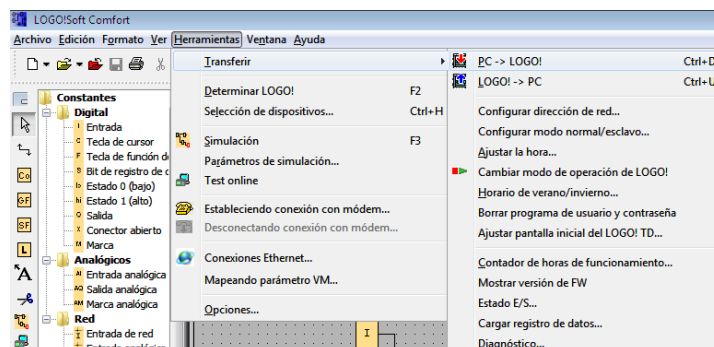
LOGO!Soft Comfort

Archivo Edición Formato Ver Herramientas Ventana Ayuda

Constantes
Digital
Entrada
Tecla de cursor
Tecla de función de
Bit de registro de d
Estado 0 (bajo)
Estado 1 (alto)
Salida
Conector abierto
Marca
Analógicos
Entrada analógica
Salida analógica
Marca analógica
Red
Entrada de red
Entrada analógi

Transferir
Determinar LOGO! F2
Selección de dispositivos... Ctrl+H
Simulación F3
Parámetros de simulación...
Test online
Estableciendo conexión con módem...
Desconectando conexión con módem...
Conexiones Ethernet...
Mapeando parámetro VM...
Opciones...

PC -> LOGO! Ctrl+D
LOGO! -> PC Ctrl+U
Configurar dirección de red...
Configurar modo normal/esclavo...
Ajustar la hora...
Cambiar modo de operación de LOGO!
Horario de verano/invierno...
Borrar programa de usuario y contraseña
Ajustar pantalla inicial del LOGO! TD...
Contador de horas de funcionamiento...
Mostrar versión de FW
Estado E/S...
Cargar registro de datos...
Diagnóstico...

I